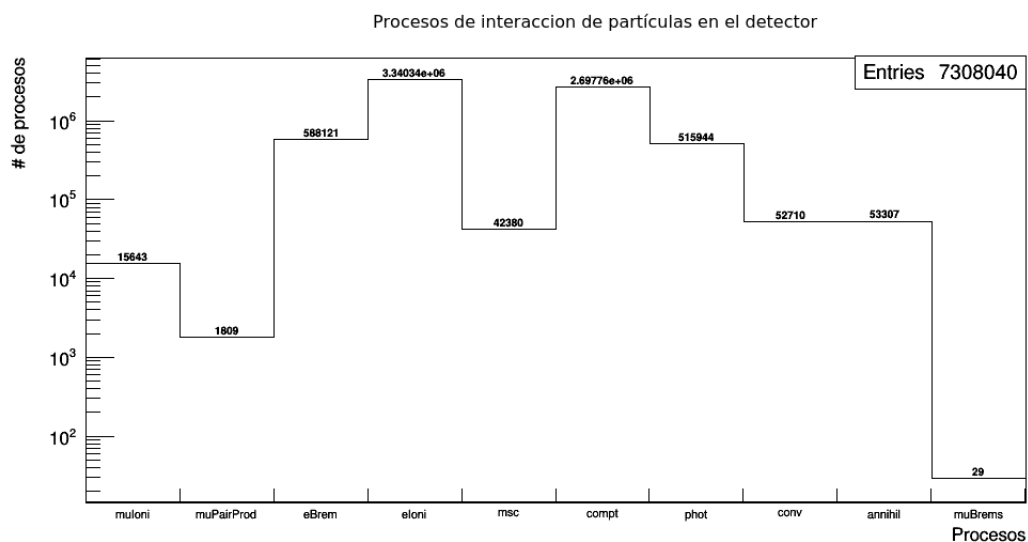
Procesos de interaccion de partículas en el detector

Entries 7308040

# de procesos

$10^6$

$10^5$

$10^4$

$10^3$

$10^2$

15643
1809
588121
3.34034e+06
42380
2.69776e+06
515944
52710
53307
29

muIoni
muPairProd
eBrem
eIoni
msc
compt
phot
conv
annihil
muBrems

Procesos